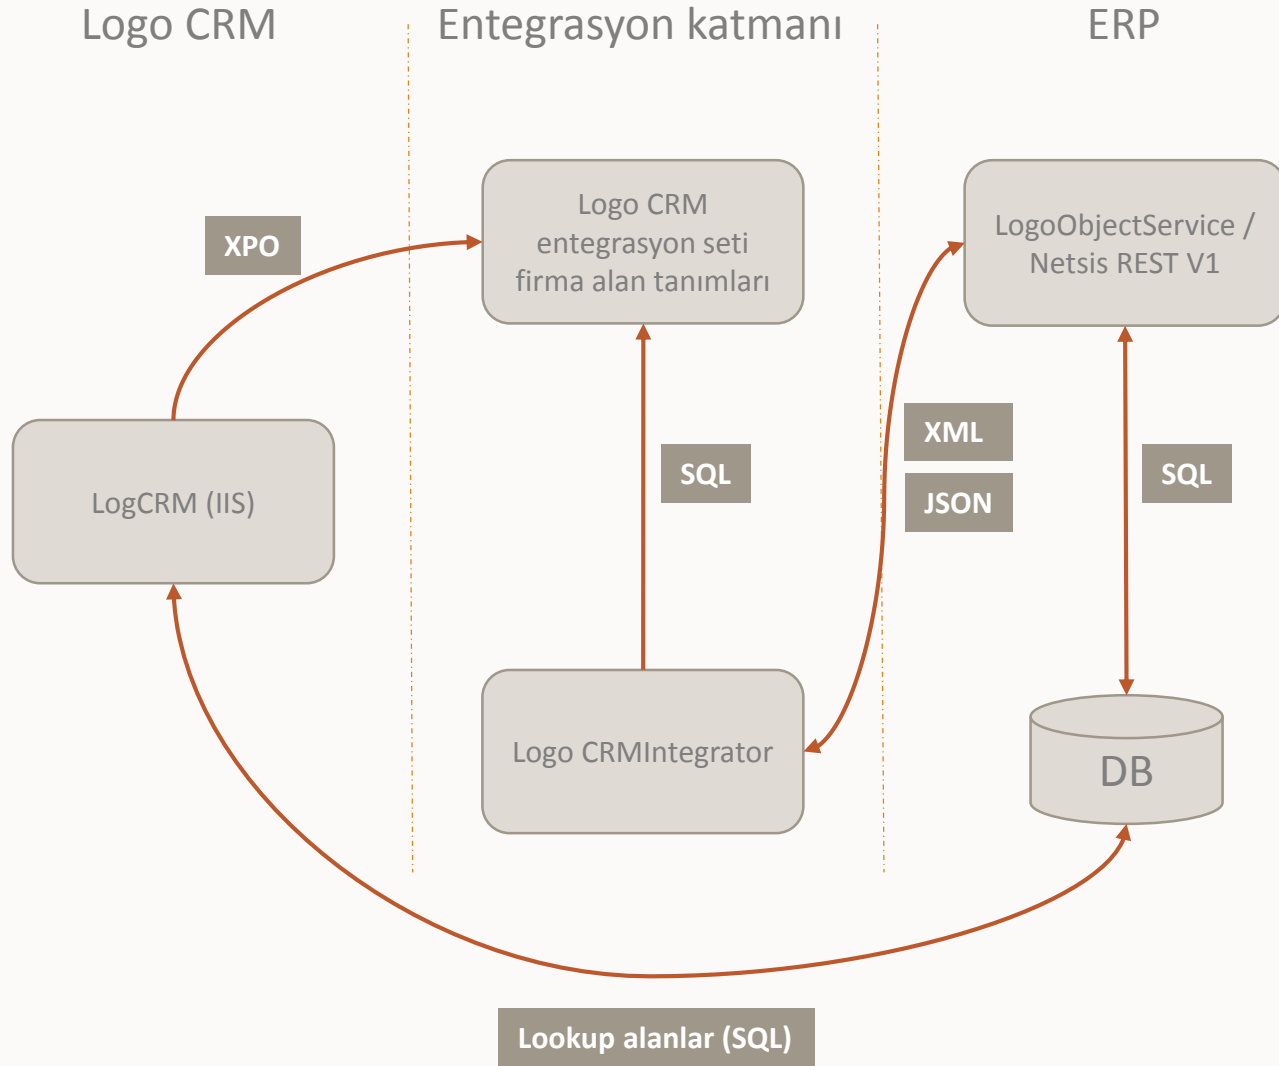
Logo CRM

Entegrasyon katmanı

ERP

XPO

Logo CRM entegrasyon seti firma alan tanımları

LogoObjectService / Netsis REST V1

LogCRM (IIS)

SQL

XML

JSON

SQL

Logo CRMIntegrator

DB

Lookup alanlar (SQL)